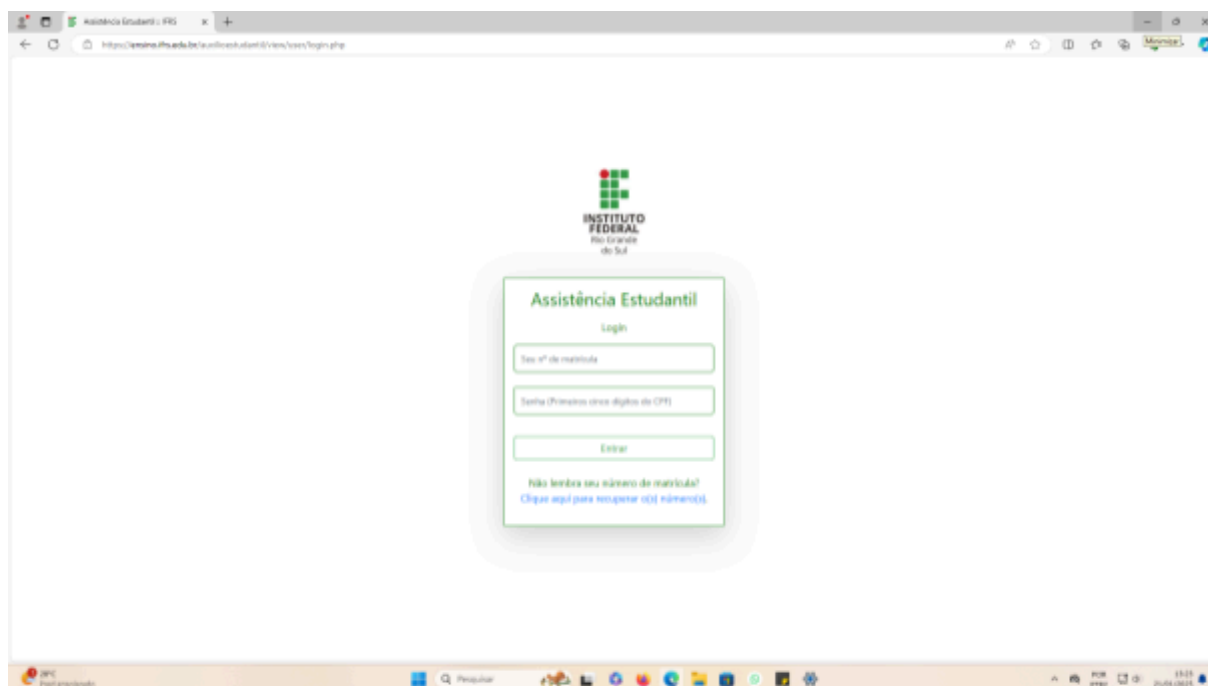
Assistência Estudantil :: IFRS

https://ensino.ifrs.edu.br/auxilioestudantil/view/user/login.php

Minimizar

INSTITUTO FEDERAL
Rio Grande do Sul

Assistência Estudantil

Login

Seu nº de matrícula

Senha (Primeiros cinco dígitos do CPF)

Entrar

Não lembra seu número de matrícula?
Clique aqui para recuperar o(s) número(s).

Q Pesquisar

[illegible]